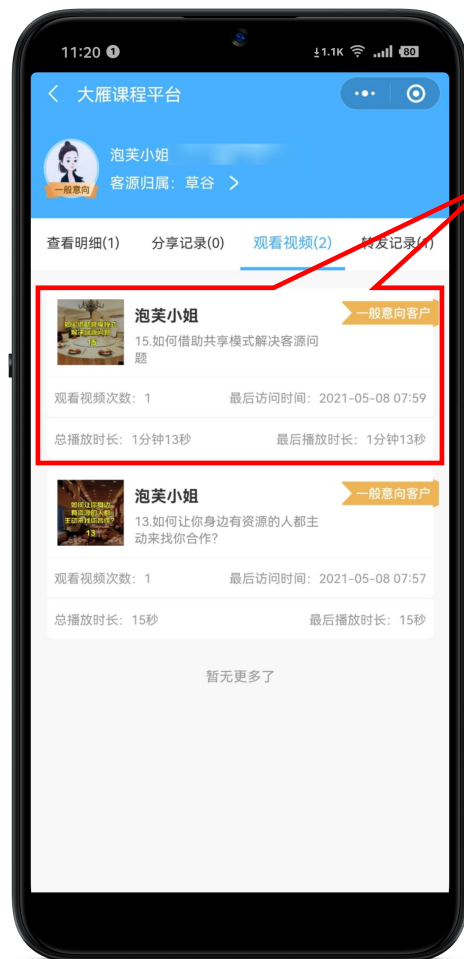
11:20 1.1K 80

大雁课程平台

泡芙小姐
一般意向
客源归属：草谷 >

查看明细(1) 分享记录(0) 观看视频(2) 转发记录(1)

泡芙小姐
一般意向客户
15.如何借助共享模式解决客源问题
观看视频次数：1 最后访问时间：2021-05-08 07:59
总播放时长：1分钟13秒 最后播放时长：1分钟13秒

泡芙小姐
一般意向客户
13.如何让你身边有资源的人都主动来找你合作？
观看视频次数：1 最后访问时间：2021-05-08 07:57
总播放时长：15秒 最后播放时长：15秒

暂无更多了